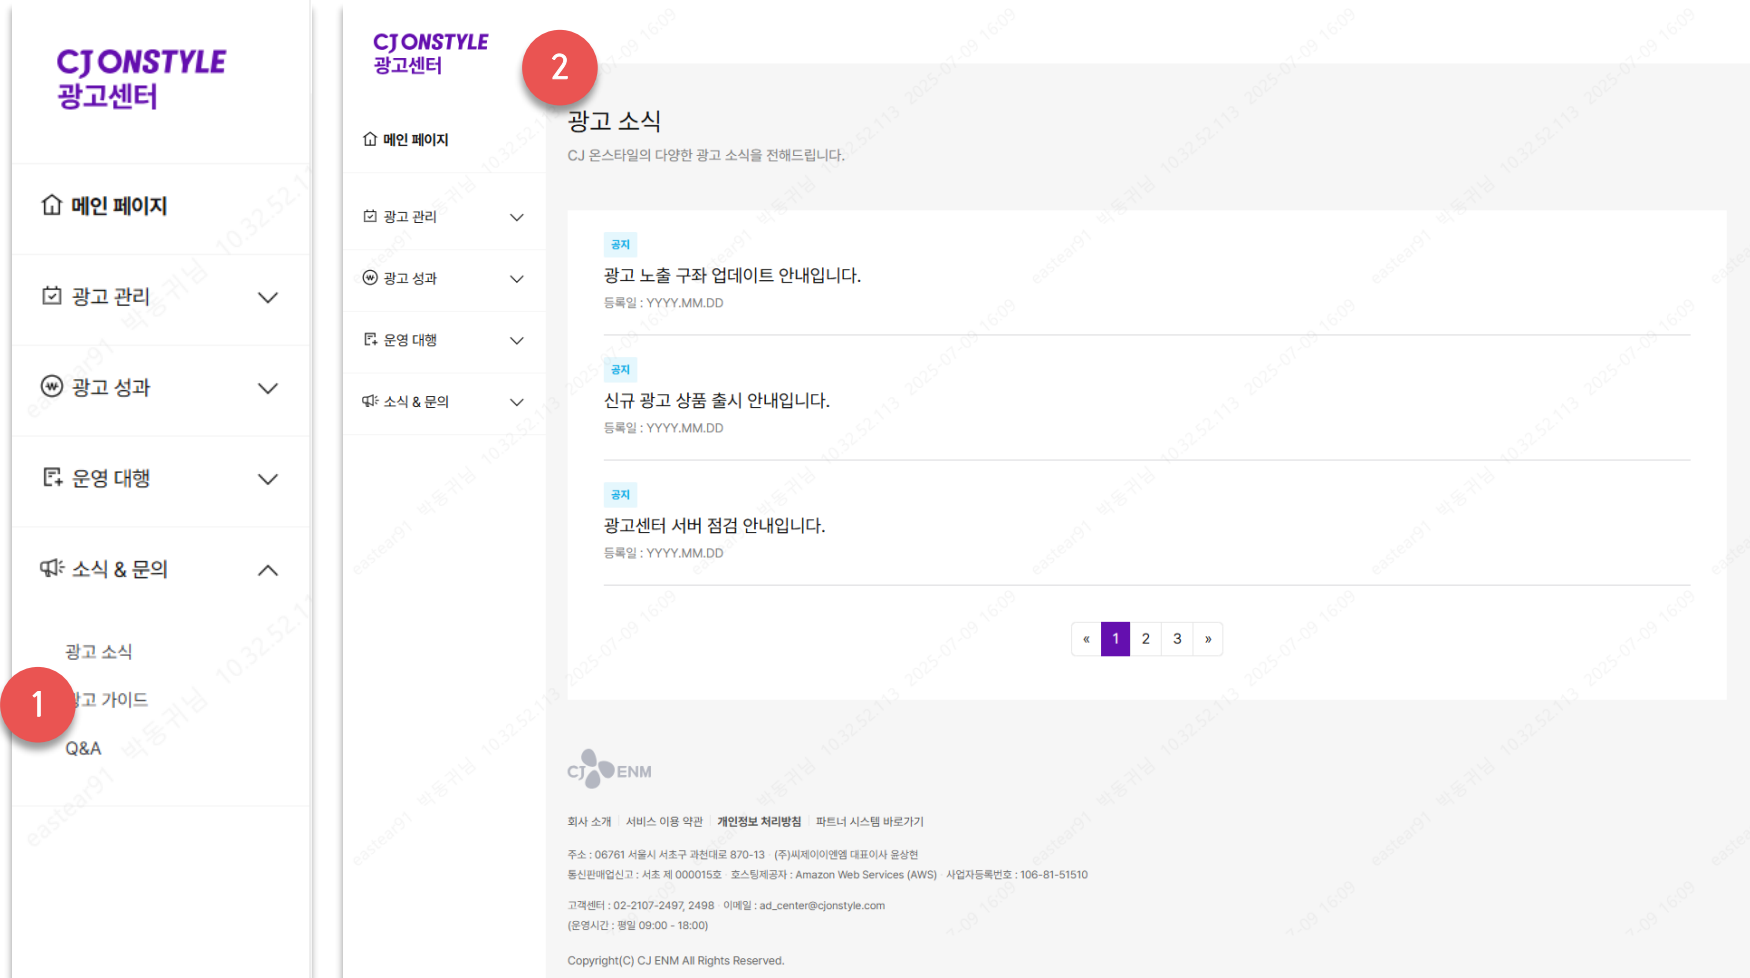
CJ ONSTYLE
광고센터

메인 페이지

광고 관리

광고 성과

운영 대행

소식 & 문의

광고 소식
광고 가이드
Q&A

1

CJ ONSTYLE
광고센터

2

메인 페이지

광고 관리

광고 성과

운영 대행

소식 & 문의

광고 소식
CJ 온스타일의 다양한 광고 소식을 전해드립니다.

공지
광고 노출 구좌 업데이트 안내입니다.
등록일 : YYYY.MM.DD

공지
신규 광고 상품 출시 안내입니다.
등록일 : YYYY.MM.DD

공지
광고센터 서버 점검 안내입니다.
등록일 : YYYY.MM.DD

« 1 2 3 »

CJ ENM

회사 소개 서비스 이용 약관 개인정보 처리방침 파트너 시스템 바로가기

주소 : 06761 서울시 서초구 과천대로 870-13 (주)씨제이이엔엠 대표이사 윤상현
통신판매업신고 : 서초 제 000015호 호스팅제공자 : Amazon Web Services (AWS) 사업자등록번호 : 106-81-51510

고객센터 : 02-2107-2497, 2498 이메일 : ad_center@cjonstyle.com
(운영시간 : 평일 09:00 - 18:00)

Copyright(C) CJ ENM All Rights Reserved.